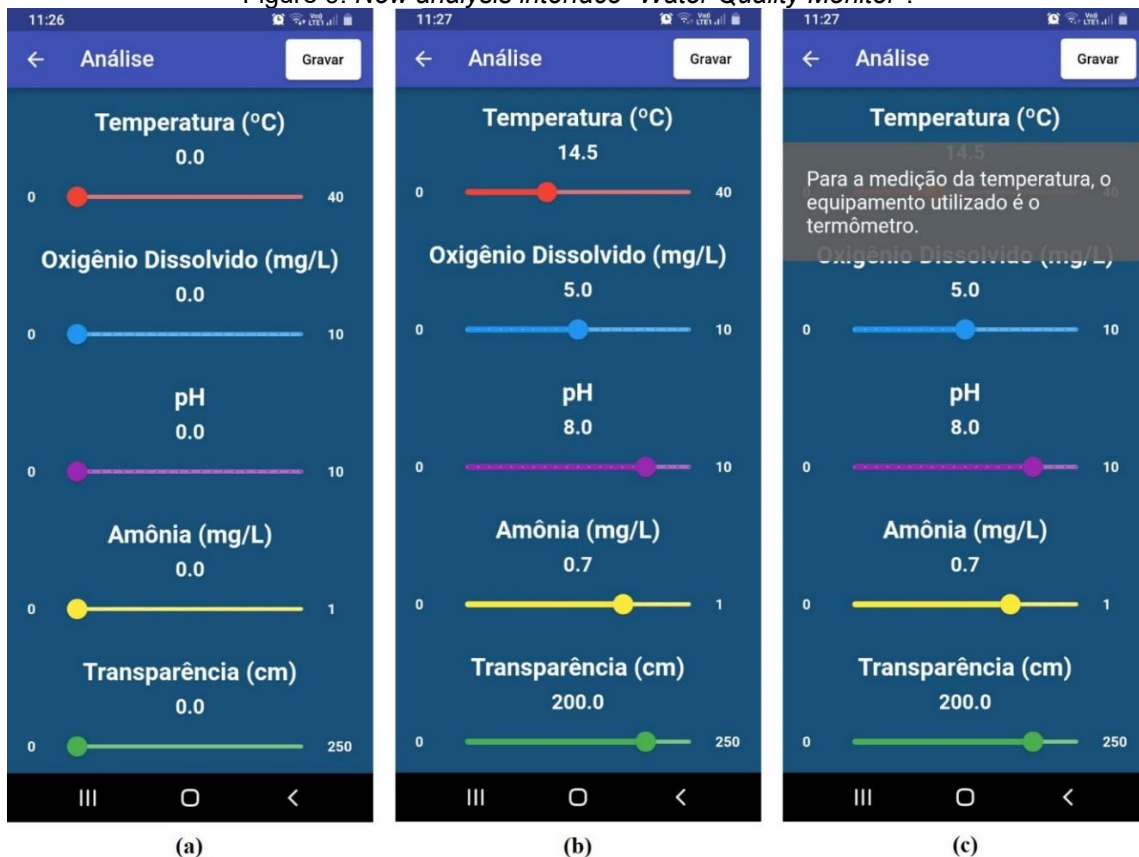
Figure 6: New analysis interface "Water Quality Monitor".

11:26

← Análise Gravar

Temperatura (°C)
0.0
0 40

Oxigênio Dissolvido (mg/L)
0.0
0 10

pH
0.0
0 10

Amônia (mg/L)
0.0
0 1

Transparência (cm)
0.0
0 250

(a)

11:27

← Análise Gravar

Temperatura (°C)
14.5
0 40

Oxigênio Dissolvido (mg/L)
5.0
0 10

pH
8.0
0 10

Amônia (mg/L)
0.7
0 1

Transparência (cm)
200.0
0 250

(b)

11:27

← Análise Gravar

Temperatura (°C)
14.5

Para a medição da temperatura, o equipamento utilizado é o termômetro.

Oxigênio Dissolvido (mg/L)
5.0
0 10

pH
8.0
0 10

Amônia (mg/L)
0.7
0 1

Transparência (cm)
200.0
0 250

(c)